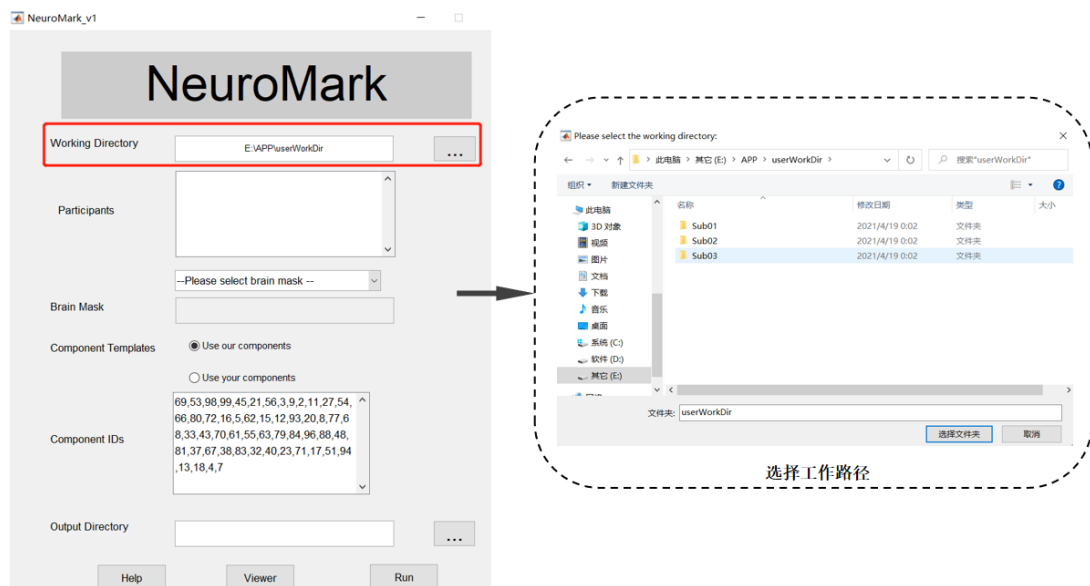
NeuroMark_v1

NeuroMark

Working Directory
E:\APP\userWorkDir
...

Participants

--Please select brain mask --

Brain Mask

Component Templates
Use our components
Use your components

Component IDs
69,53,98,99,45,21,56,3,9,2,11,27,54,66,80,72,16,5,62,15,12,93,20,8,77,68,33,43,70,61,55,63,79,84,96,88,48,81,37,67,38,83,32,40,23,71,17,51,94,13,18,4,7

Output Directory
...

Help
Viewer
Run

Please select the working directory:
此电脑 > 其它 (E:) > APP > userWorkDir >
搜索"userWorkDir"
组织 ▾
新建文件夹
此电脑
3D 对象
视频
图片
文档
下载
音乐
桌面
系统 (C:)
软件 (D:)
其它 (E:)

| 名称 | 修改日期 | 类型 | 大小 |
|---|---|---|---|
| Sub01 | 2021/4/19 0:02 | 文件夹 | |
| Sub02 | 2021/4/19 0:02 | 文件夹 | |
| Sub03 | 2021/4/19 0:02 | 文件夹 | |

文件夹: userWorkDir
选择文件夹
取消

选择工作路径